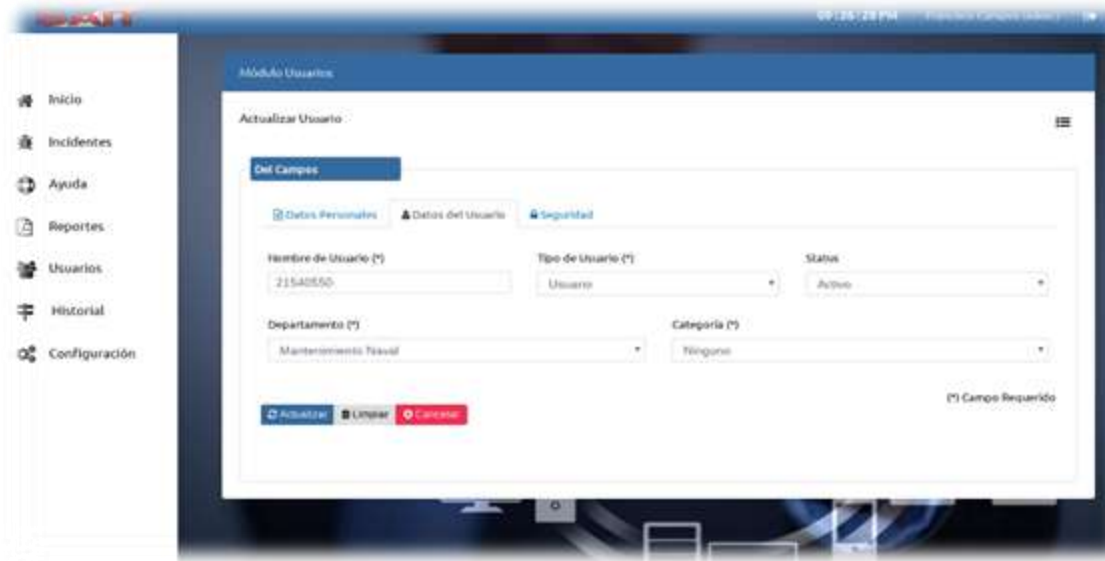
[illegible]

09:26:28 PM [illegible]

Inicio

Incidentes

Ayuda

Reportes

Usuarios

Historial

Configuración

Módulo Usuarios

Actualizar Usuario

Del Campos

Datos Personales

Datos del Usuario

Seguridad

Nombre de Usuario (*)

21540550

Tipo de Usuario (*)

Usuario

Status

Activo

Departamento (*)

Mantenimiento Naval

Categoria (*)

Ninguno

(*) Campo Requerido

Actualizar

Limpiar

Cancelar